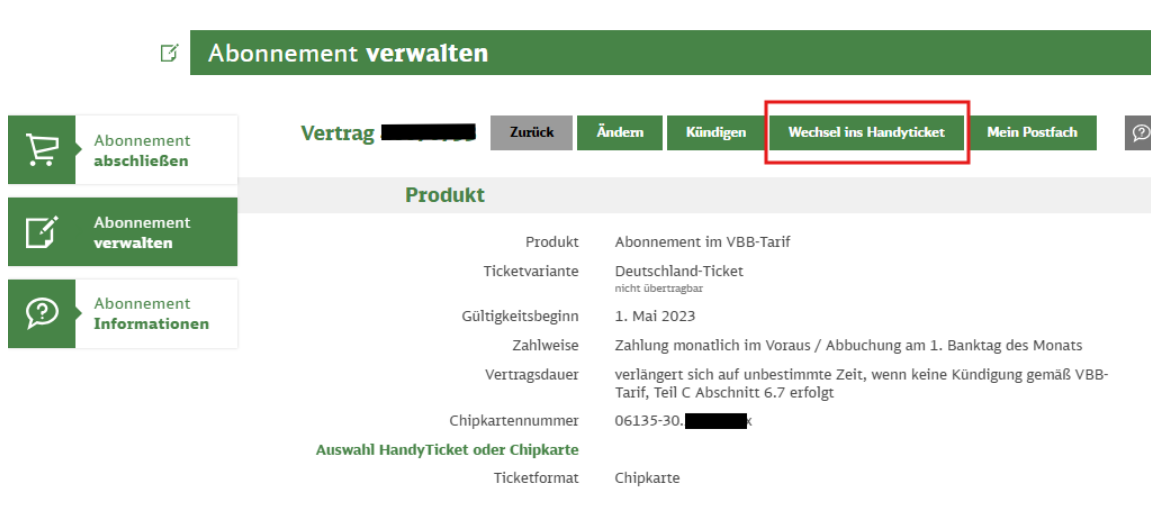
Abonnement **verwalten**

Abonnement abschließen

Abonnement verwalten

Abonnement Informationen

Vertrag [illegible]

Zurück | Ändern | Kündigen | Wechsel ins Handyticket | Mein Postfach

Produkt

| | |
|---|---|
| Produkt | Abonnement im VBB-Tarif |
| Ticketvariante | Deutschland-Ticket nicht übertragbar |
| Gültigkeitsbeginn | 1. Mai 2023 |
| Zahlweise | Zahlung monatlich im Voraus / Abbuchung am 1. Banktag des Monats |
| Vertragsdauer | verlängert sich auf unbestimmte Zeit, wenn keine Kündigung gemäß VBB-Tarif, Teil C Abschnitt 6.7 erfolgt |
| Chipkartennummer | 06135-30.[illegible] |

Auswahl HandyTicket oder Chipkarte

| | |
|---|---|
| Ticketformat | Chipkarte |